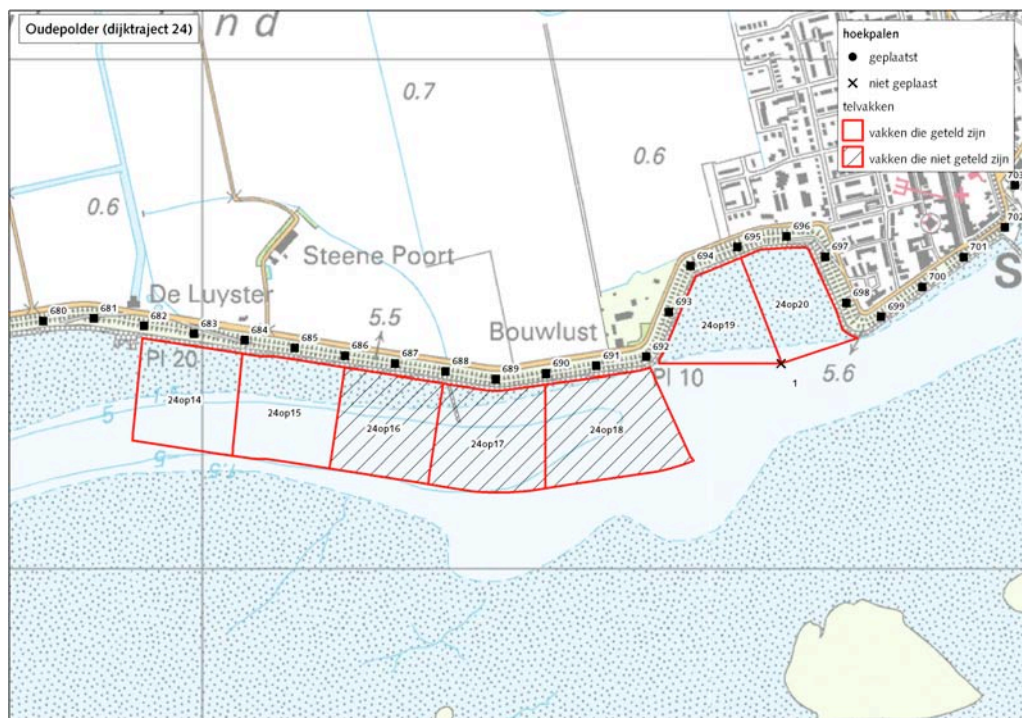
Oudepolder (dijktraject 24)

n d

hoekpalen
● geplaatst
× niet geplaatst
telvakken
vakken die geteld zijn
vakken die niet geteld zijn

0.7

0.6

0.6

Steene Poort

De Luyster

5.5

Bouwlust

Pl 20

Pl 10

5.6

5

S

680
681
682
683
684
685
686
687
688
689
690
691
692
693
694
695
696
697
698
699
700
701
702
703

24op14
24op15
24op16
24op17
24op18
24op19
24op20

1